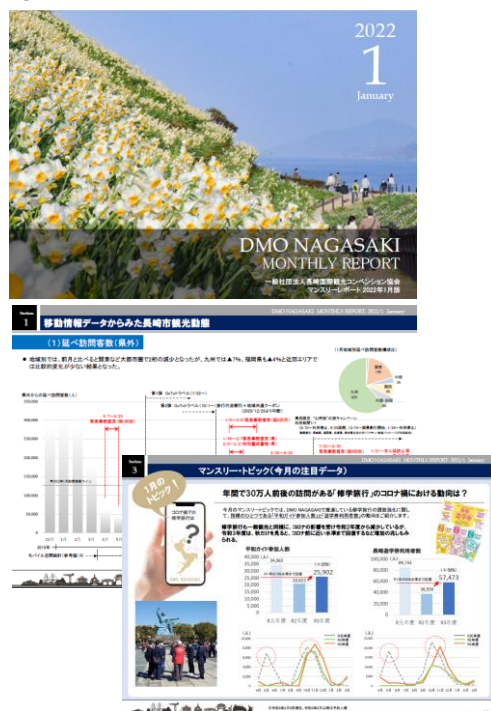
2022
1
January

DMO NAGASAKI
MONTHLY REPORT
一般社団法人長崎国際観光コンベンション協会
マンスリーレポート 2022年1月版

DMO NAGASAKI MONTHLY REPORT 2022/1 January

Section 1
移動情報データからみた長崎市観光動態

（1）延べ訪問客数（県外）

● 地域別では、前月と比べると関東など大都市圏で2割の減少となったが、九州では▲7%、福岡県も▲4%と近隣エリアではほぼ前月並みの結果となった。

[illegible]

DMO NAGASAKI MONTHLY REPORT 2022/1 January

Section 3
マンスリー・トピック（今月の注目データ）

1月のトピック！

年間で30万人前後の訪問がある「修学旅行」のコロナ禍における動向は？

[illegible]

平和ガイド申込人数

25,902

長崎遊学券利用者数

57,473

R元年度 R2年度 R3年度